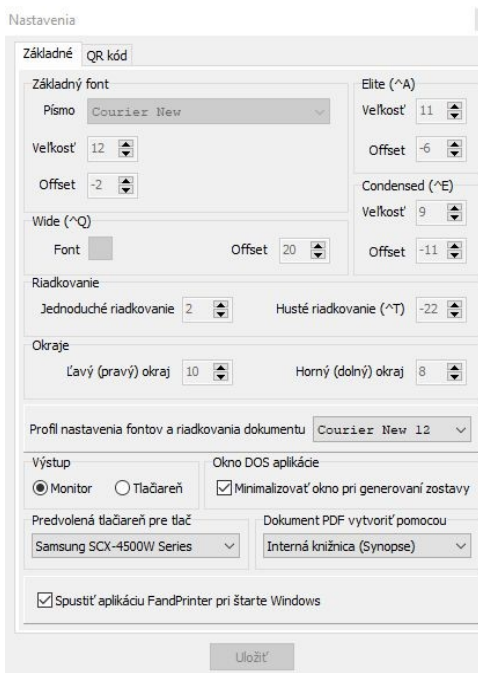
Nastavenia

Základné | QR kód

Základný font
Písmo Courier New
Veľkosť 12
Offset -2

Elite (^A)
Veľkosť 11
Offset -6

Condensed (^E)
Veľkosť 9
Offset -11

Wide (^Q)
Font
Offset 20

Riadkovanie
Jednoduché riadkovanie 2
Husté riadkovanie (^T) -22

Okraje
Ľavý (pravý) okraj 10
Horný (dolný) okraj 8

Profil nastavenia fontov a riadkovania dokumentu Courier New 12

Výstup
Monitor
Tlačiareň

Okno DOS aplikácie
Minimalizovať okno pri generovaní zostavy

Predvolená tlačiareň pre tlač
Samsung SCX-4500W Series

Dokument PDF vytvoriť pomocou
Interná knižnica (Synopse)

Spustiť aplikáciu FandPrinter pri štarte Windows

Uložiť